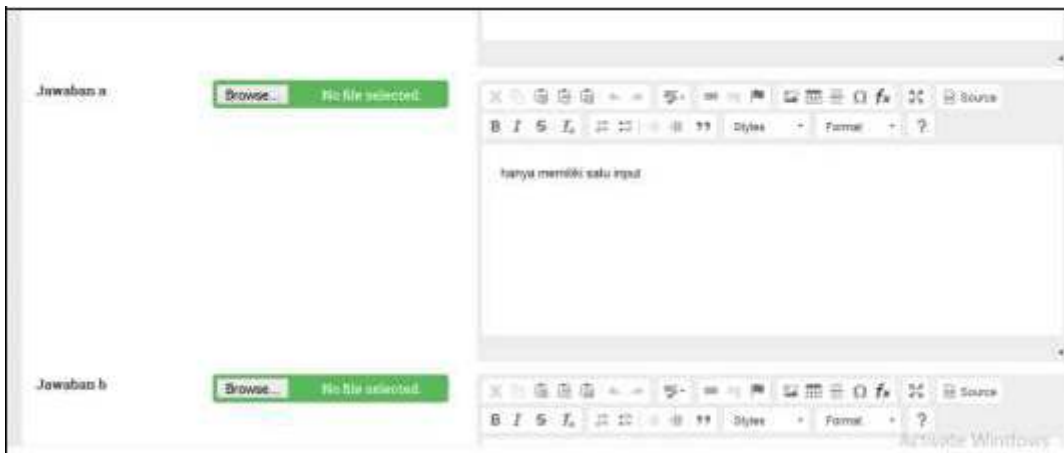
Jawaban a

Browse... No file selected.

Source

B I S $I_x$ 99 Styles Format ?

hanya memiliki satu input

Jawaban b

Browse... No file selected.

Source

B I S $I_x$ 99 Styles Format ?

Activate Windows